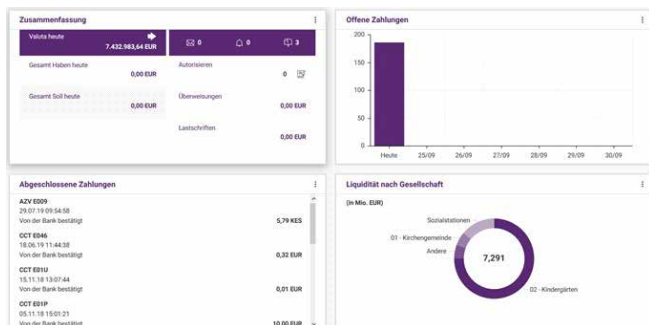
Zusammenfassung

Valuta heute
7.432.983,64 EUR

0 0 3

Gesamt Haben heute
0,00 EUR

Autorisieren
0

Gesamt Soll heute
0,00 EUR

Überweisungen
0,00 EUR

Lastschriften
0,00 EUR

Offene Zahlungen

200
150
100
50
0

Heute 25/09 26/09 27/09 28/09 29/09 30/09

Abgeschlossene Zahlungen

AZV E009
29.07.19 09:54:58
Von der Bank bestätigt
5,79 KES

CCT E046
18.06.19 11:44:38
Von der Bank bestätigt
0,32 EUR

CCT E01U
15.11.18 13:07:44
Von der Bank bestätigt
0,01 EUR

CCT E01P
05.11.18 15:01:21
Von der Bank bestätigt
10,00 EUR

Liquidität nach Gesellschaft

(In Mio. EUR)

Sozialstationen
01 - Kirchengemeinde
Andere
7,291
02 - Kindergärten